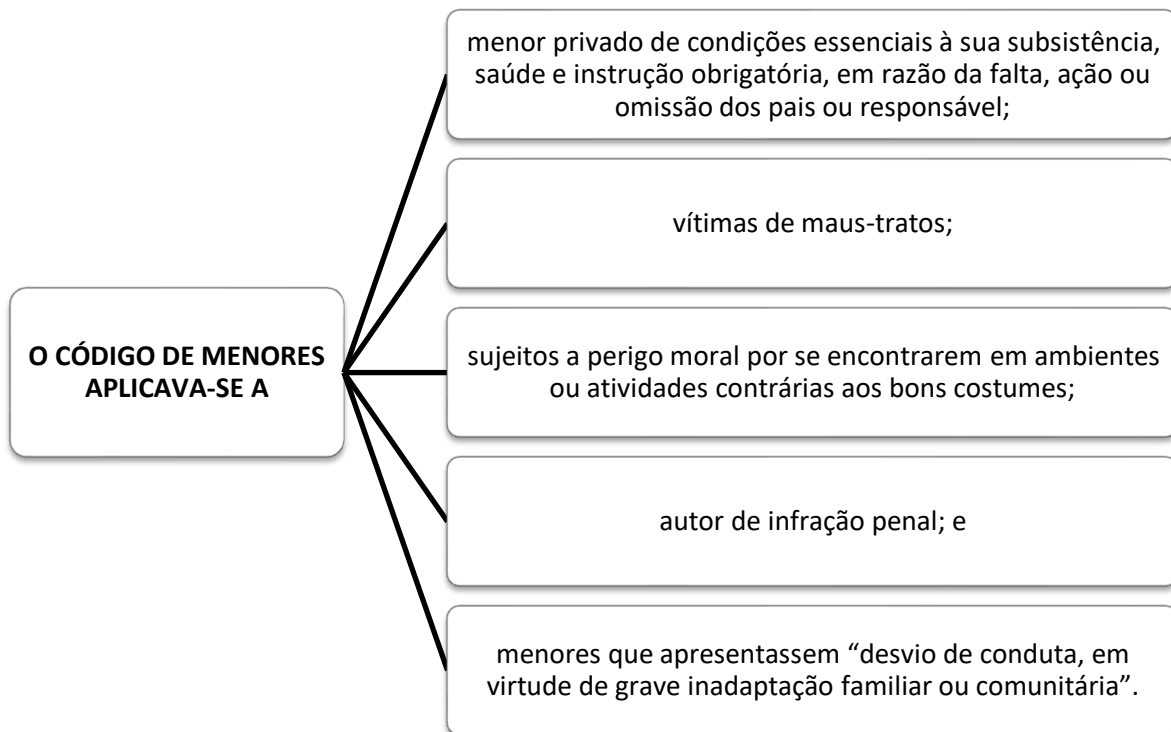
O CÓDIGO DE MENORES APLICAVA-SE A

menor privado de condições essenciais à sua subsistência, saúde e instrução obrigatória, em razão da falta, ação ou omissão dos pais ou responsável;

vítimas de maus-tratos;

sujeitos a perigo moral por se encontrarem em ambientes ou atividades contrárias aos bons costumes;

autor de infração penal; e

menores que apresentassem "desvio de conduta, em virtude de grave inadaptação familiar ou comunitária".